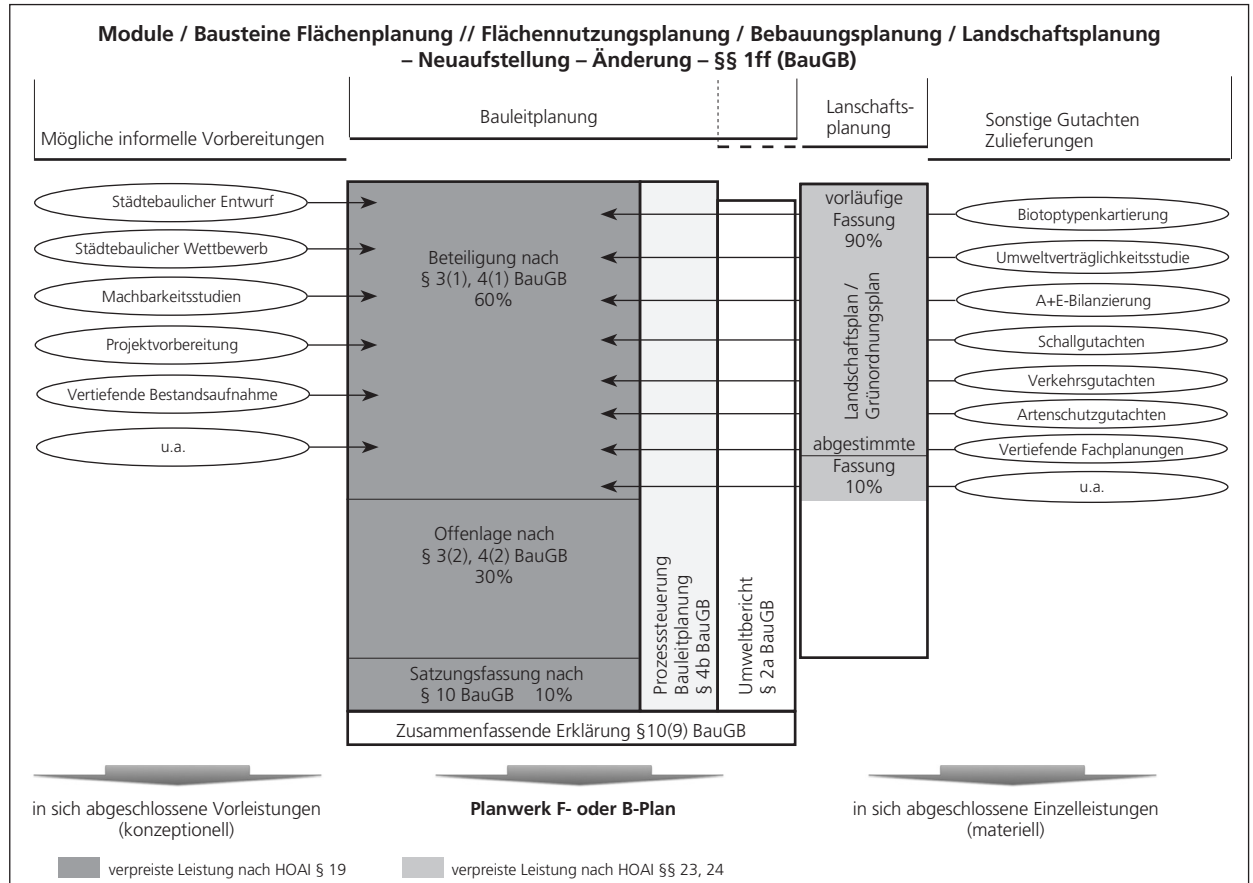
Module / Bausteine Flächenplanung // Flächennutzungsplanung / Bebauungsplanung / Landschaftsplanung – Neuaufstellung – Änderung – §§ 1ff (BauGB)

Mögliche informelle Vorbereitungen

Bauleitplanung

Lanschafts-planung

Sonstige Gutachten Zulieferungen

Städtebaulicher Entwurf

Städtebaulicher Wettbewerb

Machbarkeitsstudien

Projektvorbereitung

Vertiefende Bestandsaufnahme

u.a.

Beteiligung nach § 3(1), 4(1) BauGB 60%

Offenlage nach § 3(2), 4(2) BauGB 30%

Satzungsfassung nach § 10 BauGB 10%

Prozesssteuerung Bauleitplanung § 4b BauGB

Umweltbericht § 2a BauGB

vorläufige Fassung 90%

Landschaftsplan / Grünordnungsplan

abgestimmte Fassung 10%

Biotoptypenkartierung

Umweltverträglichkeitsstudie

A+E-Bilanzierung

Schallgutachten

Verkehrsgutachten

Artenschutzgutachten

Vertiefende Fachplanungen

u.a.

Zusammenfassende Erklärung §10(9) BauGB

in sich abgeschlossene Vorleistungen (konzeptionell)

Planwerk F- oder B-Plan

in sich abgeschlossene Einzelleistungen (materiell)

verpreiste Leistung nach HOAI § 19

verpreiste Leistung nach HOAI §§ 23, 24